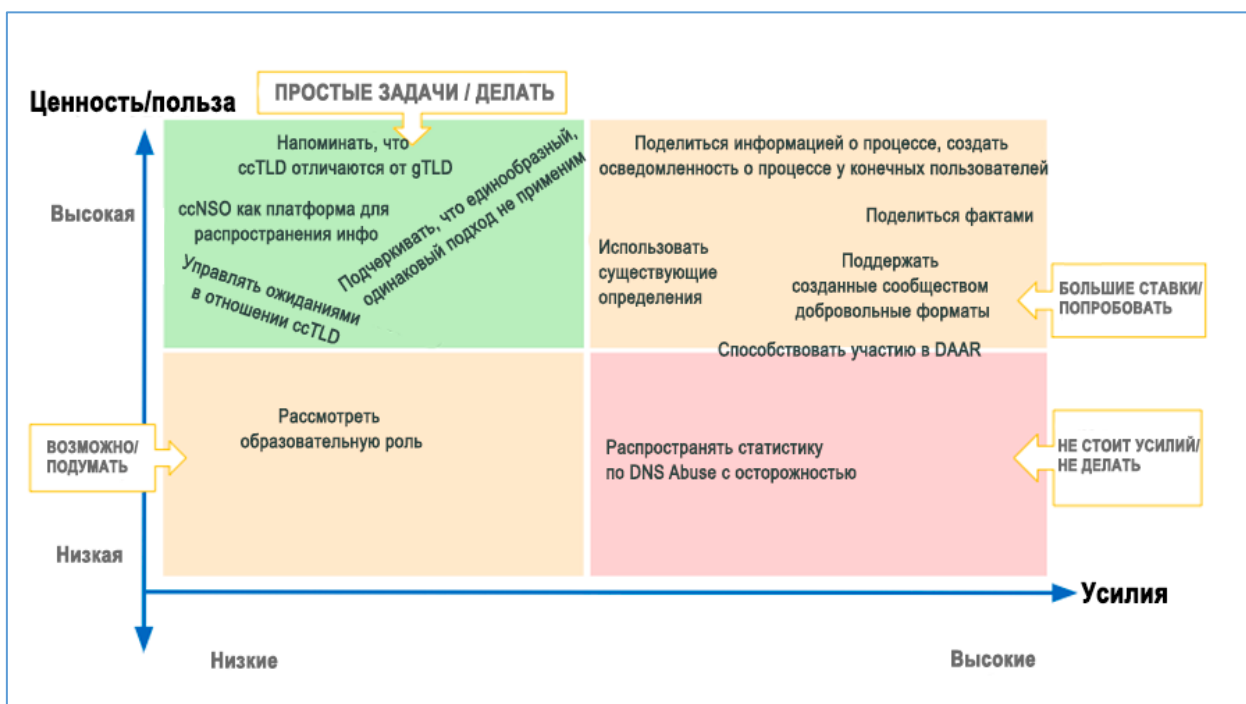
Ценность/польза

ПРОСТЫЕ ЗАДАЧИ / ДЕЛАТЬ

Высокая

Напоминать, что ccTLD отличаются от gTLD

ccNSO как платформа для распространения инфо

Подчеркивать, что единообразный, одинаковый подход не применим

Управлять ожиданиями в отношении ccTLD

Поделиться информацией о процессе, создать осведомленность о процессе у конечных пользователей

Поделиться фактами

Использовать существующие определения

Поддержать созданные сообществом добровольные форматы

БОЛЬШИЕ СТАВКИ/ ПОПРОБОВАТЬ

Способствовать участию в DAAR

ВОЗМОЖНО/ ПОДУМАТЬ

Рассмотреть образовательную роль

Распространять статистику по DNS Abuse с осторожностью

НЕ СТОИТ УСИЛИЙ/ НЕ ДЕЛАТЬ

Низкая

Усилия

Низкие

Высокие